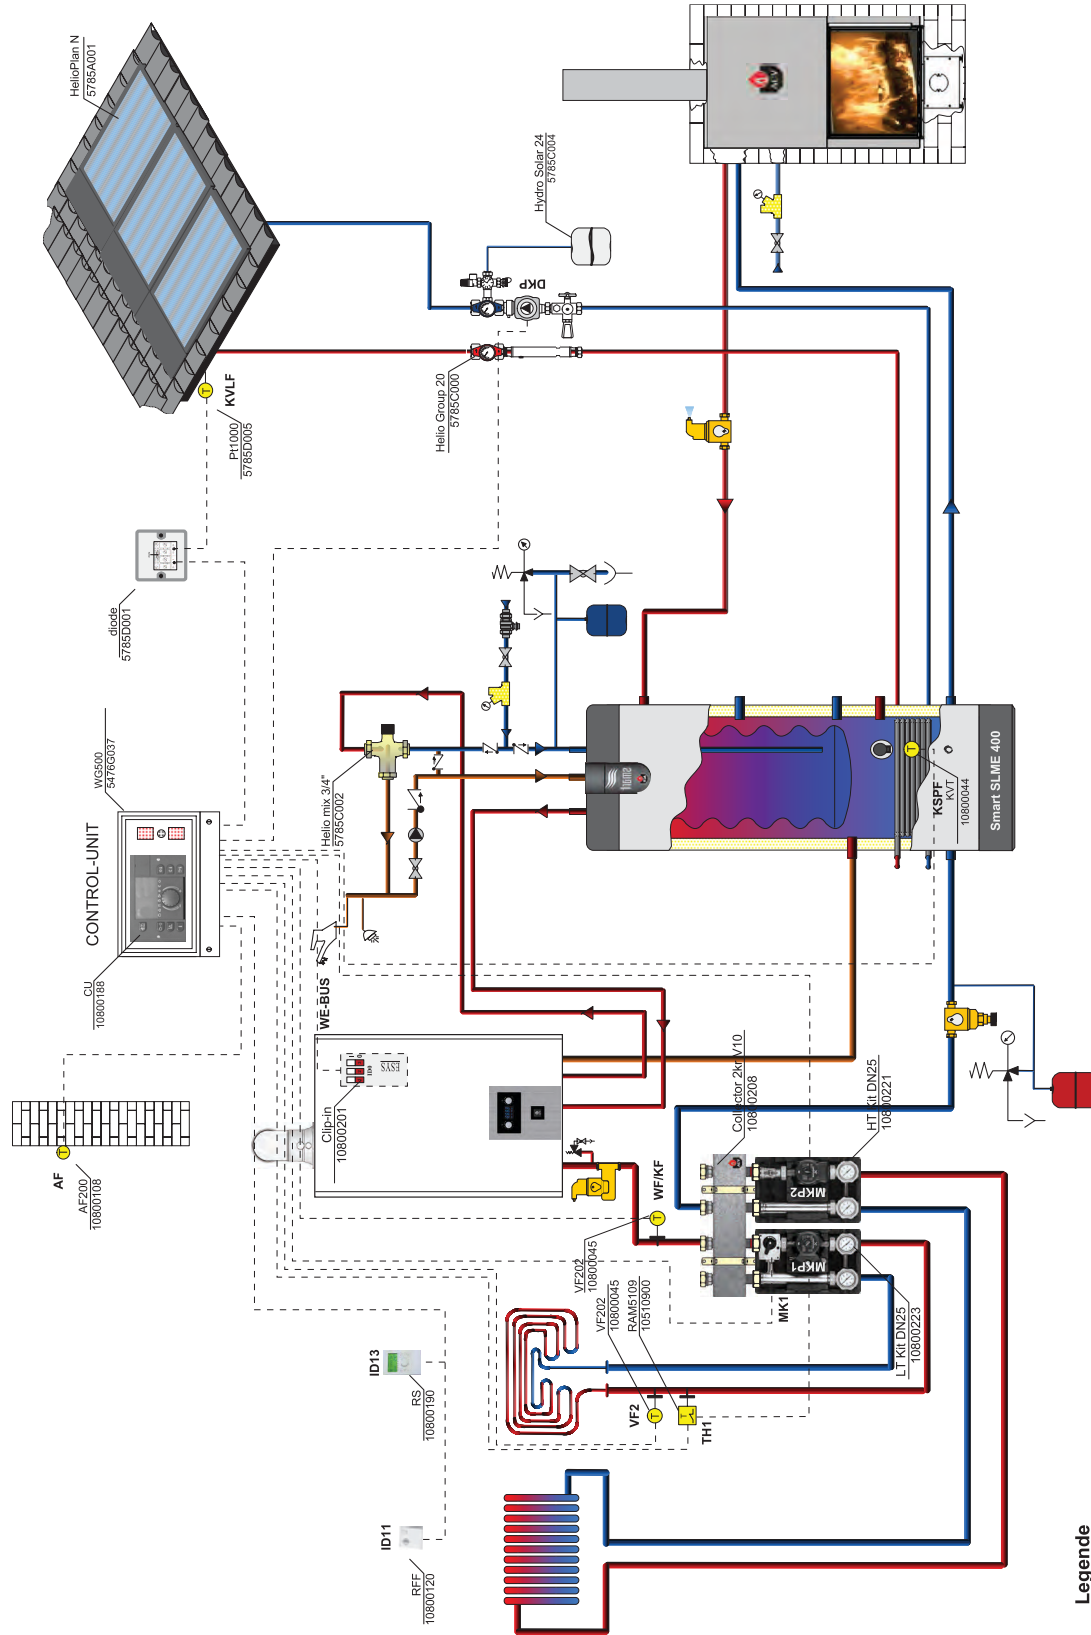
HelioPlan N
5785A001

Hydro Solar 24
5785C004

DKP

KVLF
Pt1000
5785D005

Helio Group 20
5785C000

diode
5785D001

WG500
5476G037

CONTROL-UNIT

CU
10800188

Helio mix 3/4"
5785C002

KSPF
KVT
10800044

Smart SLME 400

WE-BUS

Clip-in
10800201

Collector 2kr/V10
10800208

HT Kit DN25
10800221

AF
AF200
10800108

WF/KF

MKP2

MKP1

VF202
10800045

VF202
10800045
RAM5109
10510900

MK1

LT Kit DN25
10800223

ID13
RS
10800190

VF2

TH1

ID11
RFF
10800120

Legende